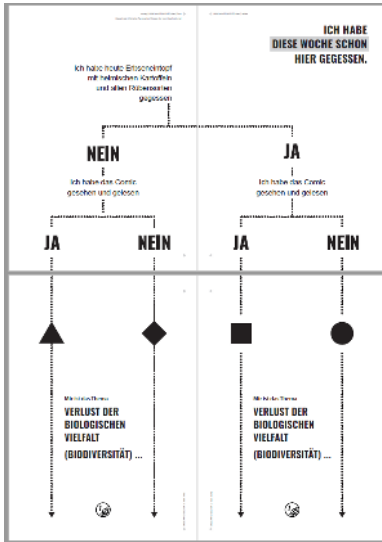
ICH HABE
DIESE WOCHE SCHON
HIER GEGESSEN.

Ich habe heute Erbseneintopf mit heimischen Kartoffeln und alten Rübensorten gegessen

NEIN

Ich habe das Comic gesehen und gelesen

JA

Ich habe das Comic gesehen und gelesen

JA

NEIN

JA

NEIN

Mit dem Thema

VERLUST DER BIOLOGISCHEN VIELFALT
(BIODIVERSITÄT) ...

Mit dem Thema

VERLUST DER BIOLOGISCHEN VIELFALT
(BIODIVERSITÄT) ...